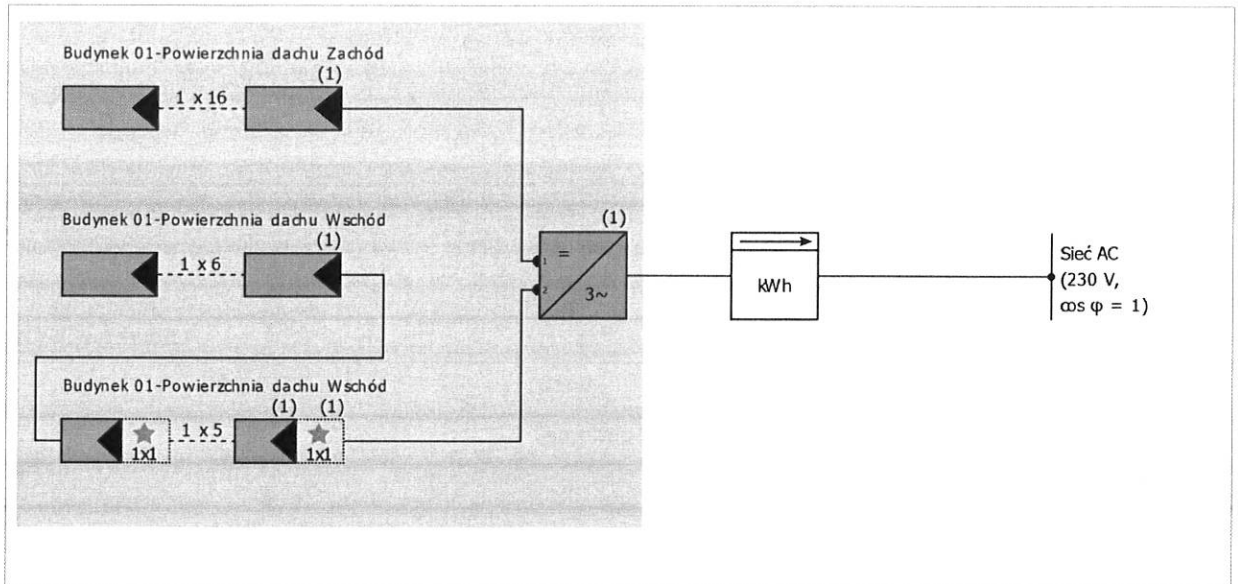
Budynek 01-Powierzchnia dachu Zachód

(1)

1 x 16

Budynek 01-Powierzchnia dachu Wschód

(1)

1 x 6

Budynek 01-Powierzchnia dachu Wschód

1x1

1 x 5

(1) (1)

1x1

(1)

1

2

=

3~

kWh

Sieć AC
(230 V,
$\cos \varphi = 1$)